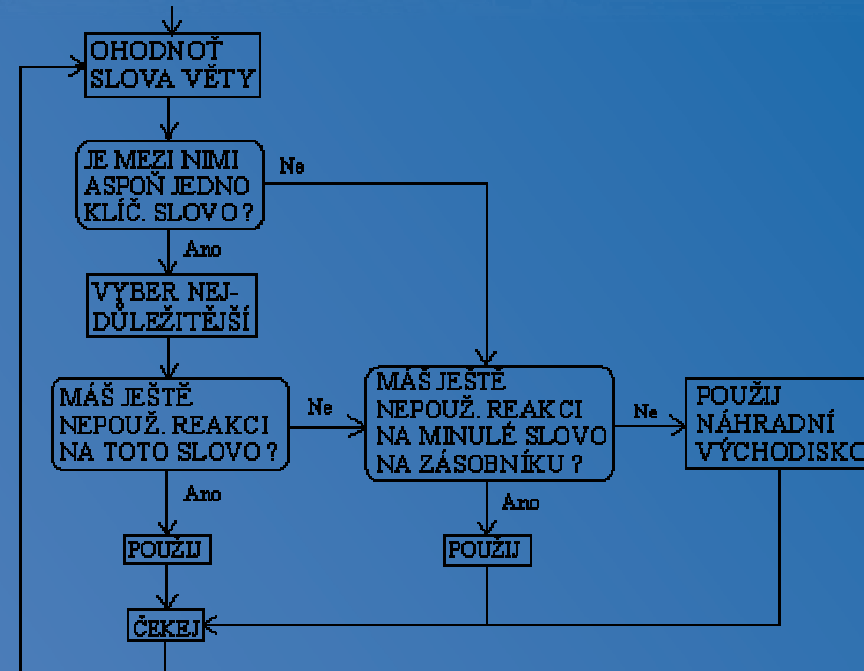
OHODNOŤ SLOVA VĚTY

JE MEZI NIMI ASPOŇ JEDNO KLÍČ. SLOVO ?

Ne

Ano

VYBER NEJDŮLEŽITĚJŠÍ

MÁŠ JEŠTĚ NEPOUŽ. REAKCI NA TOTO SLOVO ?

Ne

MÁŠ JEŠTĚ NEPOUŽ. REAKCI NA MINULÉ SLOVO NA ZÁSOBNÍKU ?

Ne

POUŽIJ NÁHRADNÍ VÝCHODISKO

Ano

Ano

POUŽIJ

POUŽIJ

ČEKEJ